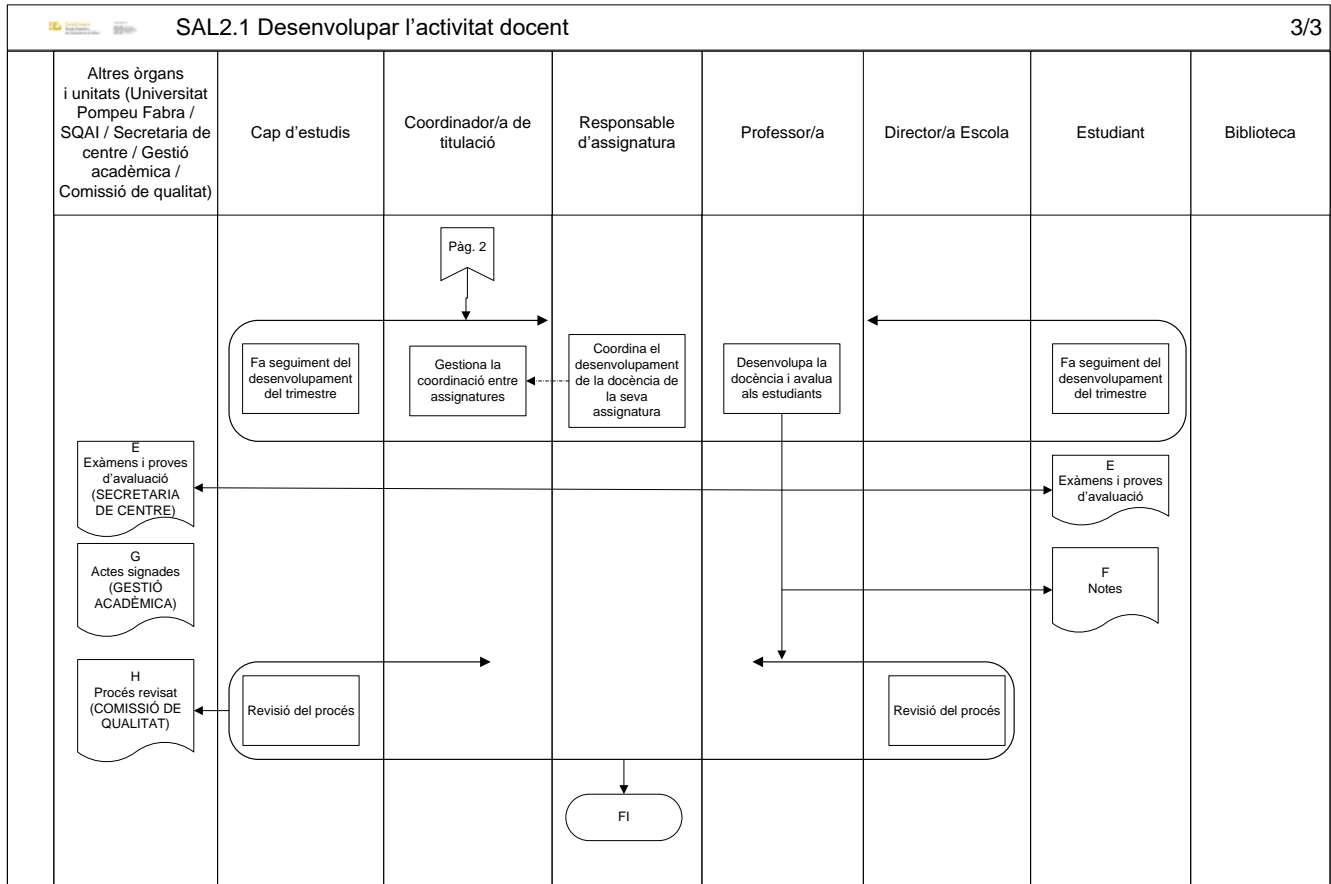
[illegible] SAL2.1 Desenvolupar l'activitat docent 3/3

| Altres òrgans i unitats (Universitat Pompeu Fabra / SQAI / Secretaria de centre / Gestió acadèmica / Comissió de qualitat) | Cap d'estudis | Coordinador/a de titulació | Responsable d'assignatura | Professor/a | Director/a Escola | Estudiant | Biblioteca |
|---|---|---|---|---|---|---|---|

Pàg. 2

Fa seguiment del desenvolupament del trimestre

Gestiona la coordinació entre assignatures

Coordina el desenvolupament de la docència de la seva assignatura

Desenvolupa la docència i avalua als estudiants

Fa seguiment del desenvolupament del trimestre

E
Exàmens i proves d'avaluació (SECRETARIA DE CENTRE)

E
Exàmens i proves d'avaluació

G
Actes signades (GESTIÓ ACADÈMICA)

F
Notes

H
Procés revisat (COMISSIÓ DE QUALITAT)

Revisió del procés

Revisió del procés

FI